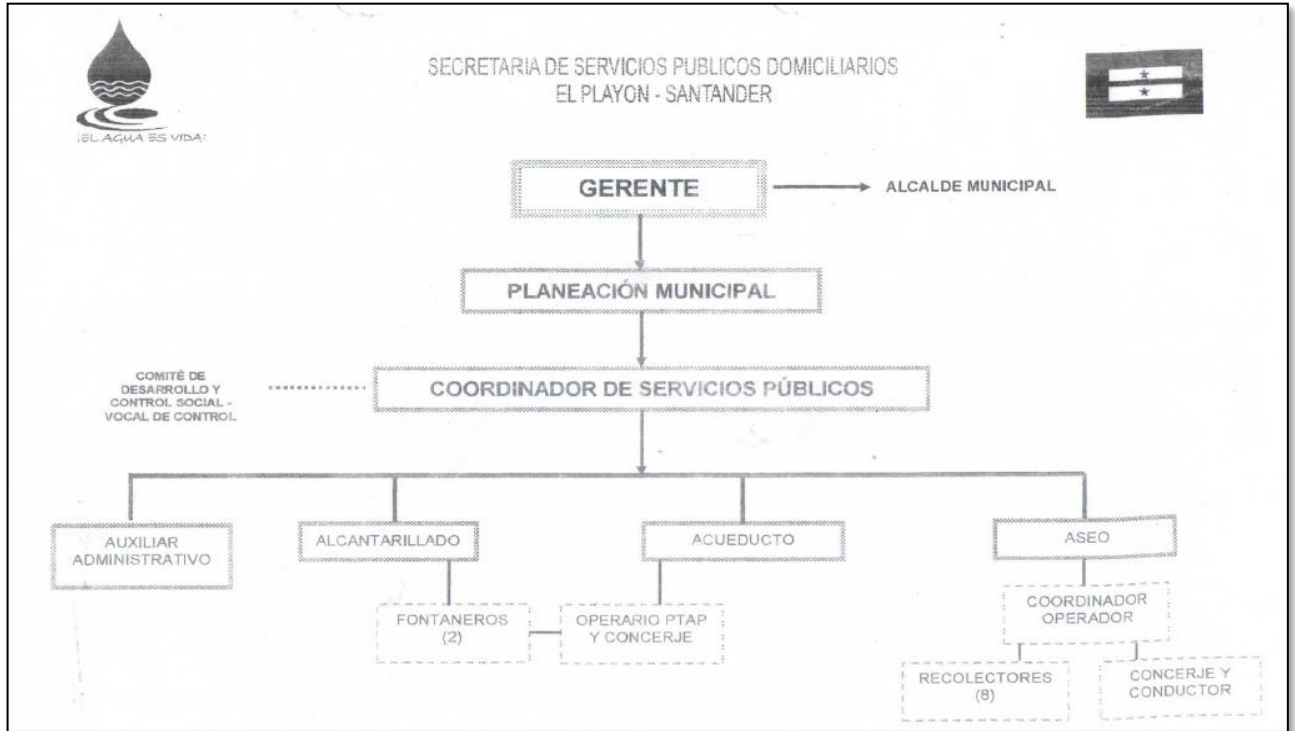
¡EL AGUA ES VIDA!

SECRETARIA DE SERVICIOS PUBLICOS DOMICILIARIOS
EL PLAYON - SANTANDER

GERENTE

ALCALDE MUNICIPAL

PLANEACIÓN MUNICIPAL

COMITÉ DE DESARROLLO Y CONTROL SOCIAL - VOCAL DE CONTROL

COORDINADOR DE SERVICIOS PÚBLICOS

AUXILIAR ADMINISTRATIVO

ALCANTARILLADO

ACUEDUCTO

ASEO

FONTANEROS (2)

OPERARIO PTAP Y CONCERJE

COORDINADOR OPERADOR

RECOLECTORES (8)

CONCERJE Y CONDUCTOR